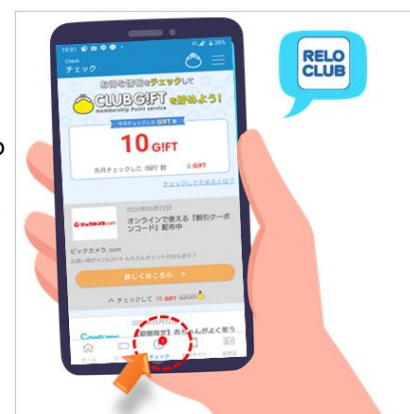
19:01
Check
チェック

お得な情報をチェックして
CLUB G!FT
Membership Point service
を貯めよう!

10 G!FT
先月チェックした GIFT 数
0 G!FT
チェックして貯めるには?

ビックカメラ.com
2020年05月22日
オンラインで使える「割引クーポンコード」配布中
ビックカメラ.com

詳しくはこちら >
チェックして 10 G!FT

新製品? あ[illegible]んがよく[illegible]
チェック

RELO CLUB